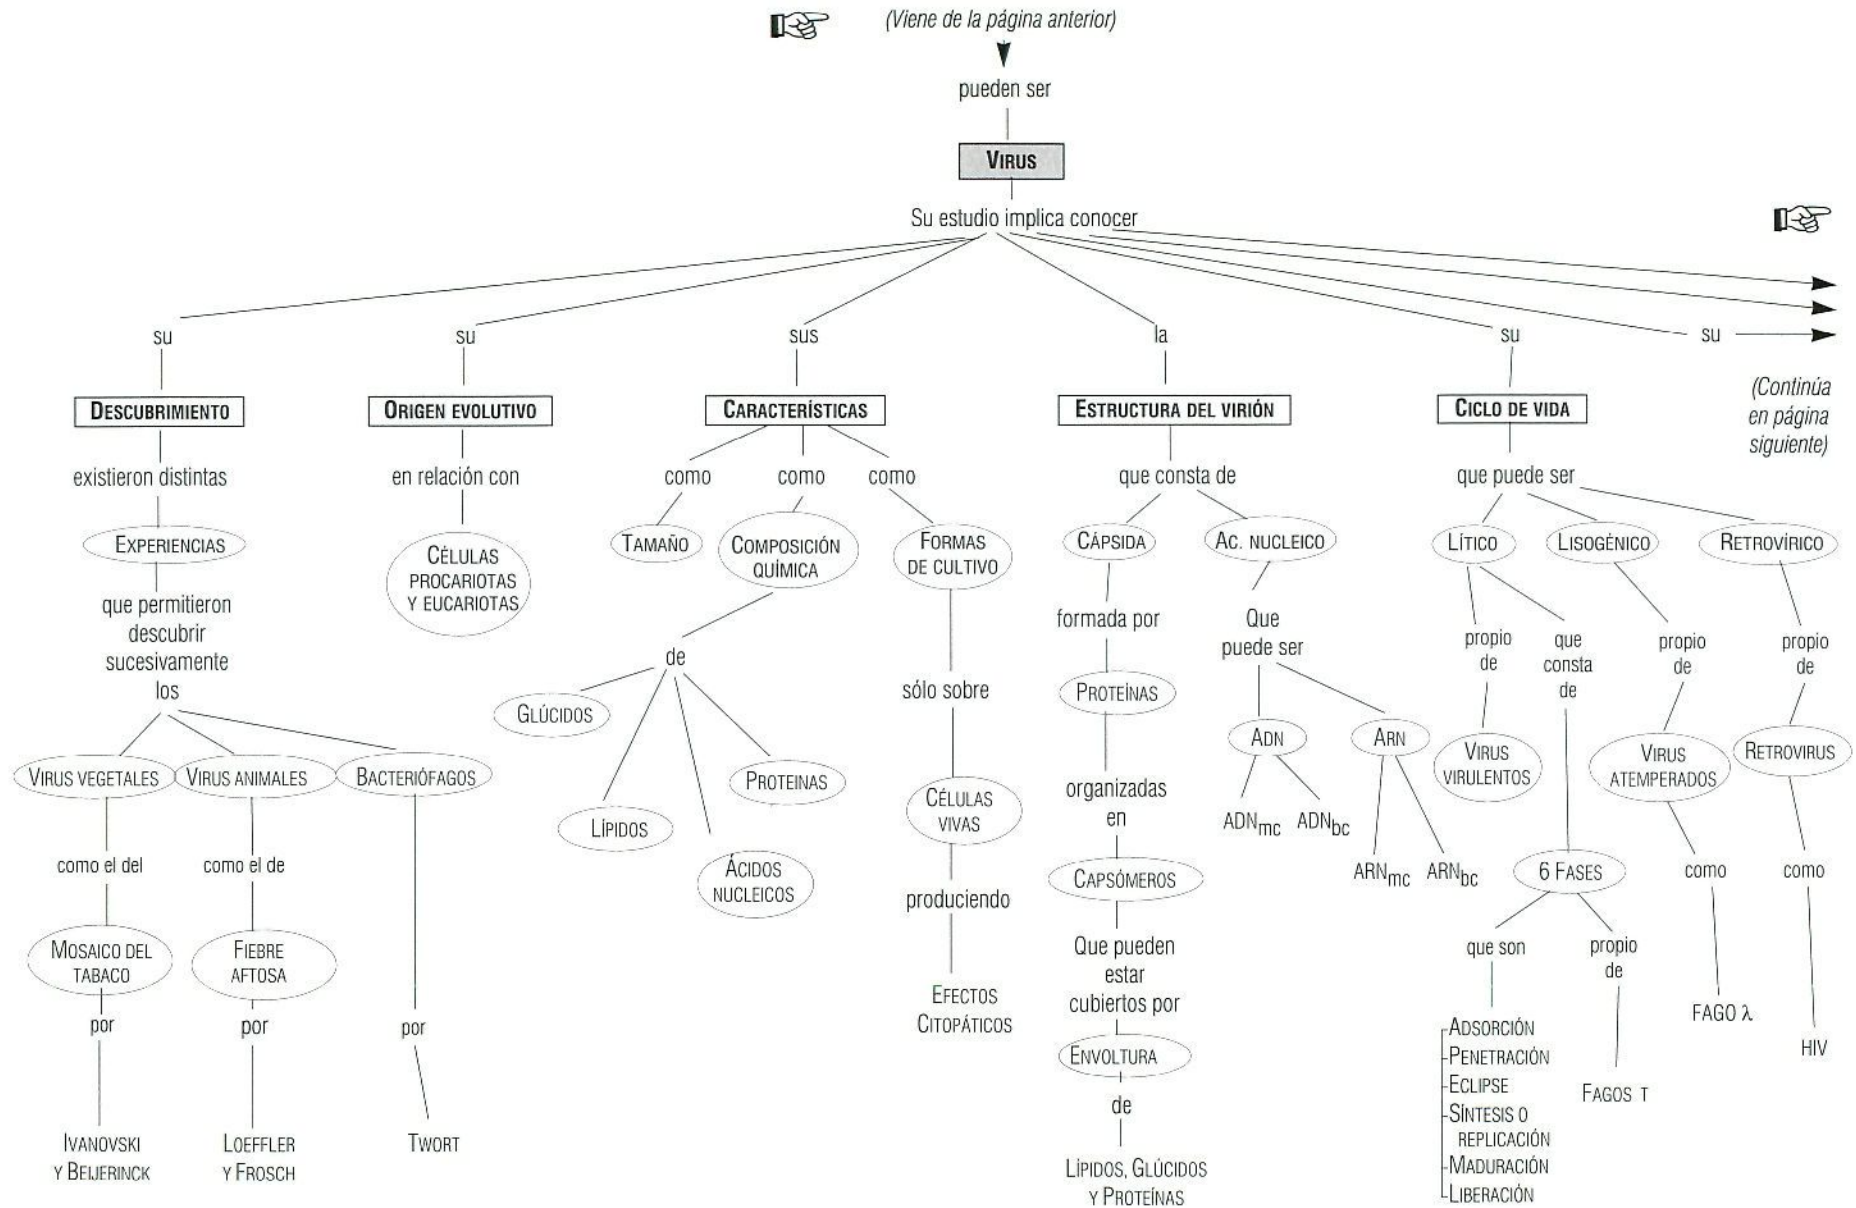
(Viene de la página anterior)

pueden ser

VIRUS

Su estudio implica conocer

su

DESCUBRIMIENTO

existieron distintas

EXPERIENCIAS

que permitieron descubrir sucesivamente los

VIRUS VEGETALES

como el del

MOSAICO DEL TABACO

por

IVANOVSKI Y BEIJERINCK

VIRUS ANIMALES

como el de

FIEBRE AFTOSA

por

LOEFFLER Y FROSCH

BACTERIÓFAGOS

por

TWORT

su

ORIGEN EVOLUTIVO

en relación con

CÉLULAS PROCARIOTAS Y EUCARIOTAS

sus

CARACTERÍSTICAS

como

TAMAÑO

como

COMPOSICIÓN QUÍMICA

de

GLÚCIDOS

LÍPIDOS

ÁCIDOS NUCLEICOS

PROTEINAS

como

FORMAS DE CULTIVO

sólo sobre

CÉLULAS VIVAS

produciendo

EFECTOS CITOPÁTICOS

la

ESTRUCTURA DEL VIRIÓN

que consta de

CÁPSIDA

formada por

PROTEÍNAS

organizadas en

CAPSÓMEROS

Que pueden estar cubiertos por

ENVOLTURA

de

LÍPIDOS, GLÚCIDOS Y PROTEÍNAS

AC. NUCLEICO

Que puede ser

ADN

$ADN_{mc}$ $ADN_{bc}$

ARN

$ARN_{mc}$ $ARN_{bc}$

su

CICLO DE VIDA

que puede ser

LÍTICO

propio de

VIRUS VIRULENTOS

que consta de

6 FASES

que son

ADSORCIÓN
PENETRACIÓN
ECLIPSE
SÍNTESIS O REPLICACIÓN
MADURACIÓN
LIBERACIÓN

propio de

FAGOS T

LISOGÉNICO

propio de

VIRUS ATEMPERADOS

como

FAGO $\lambda$

RETROVÍRICO

propio de

RETROVIRUS

como

HIV

su

(Continúa en página siguiente)